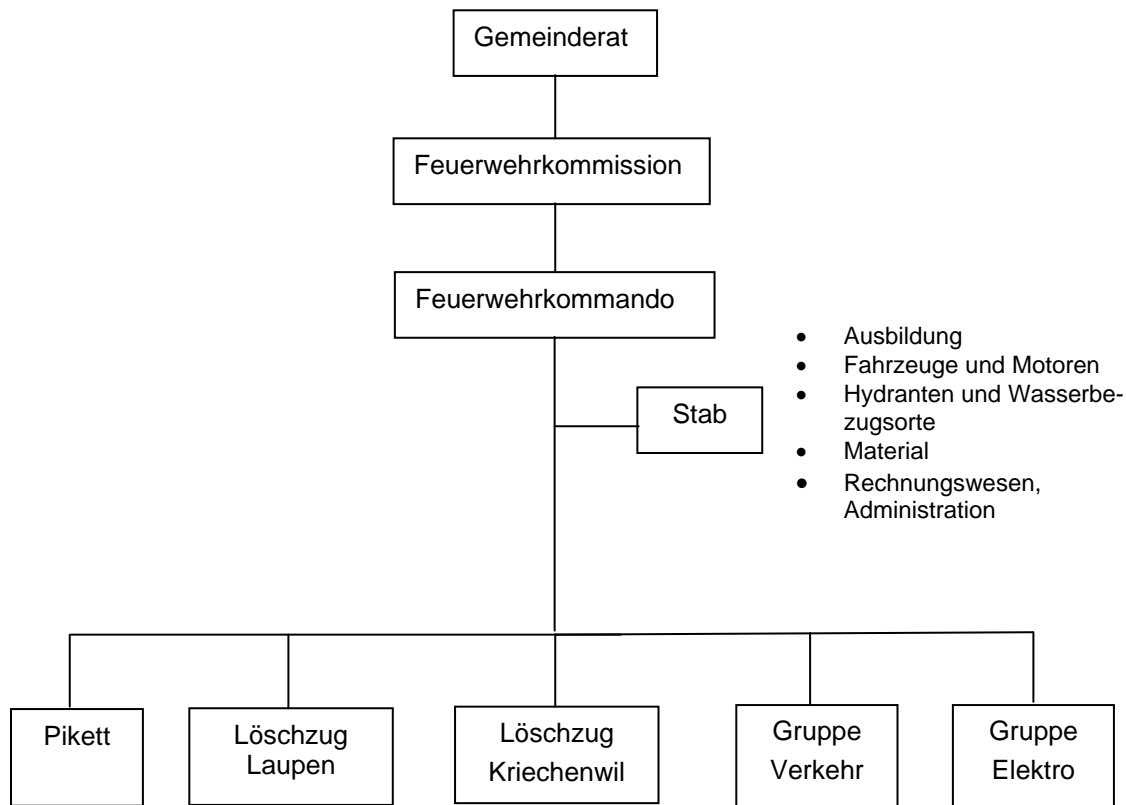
Gemeinderat

Feuerwehrkommission

Feuerwehrkommando

Stab

- Ausbildung
- Fahrzeuge und Motoren
- Hydranten und Wasserbezugsorte
- Material
- Rechnungswesen, Administration

Pikett

Löschzug Laupen

Löschzug Kriechenwil

Gruppe Verkehr

Gruppe Elektro